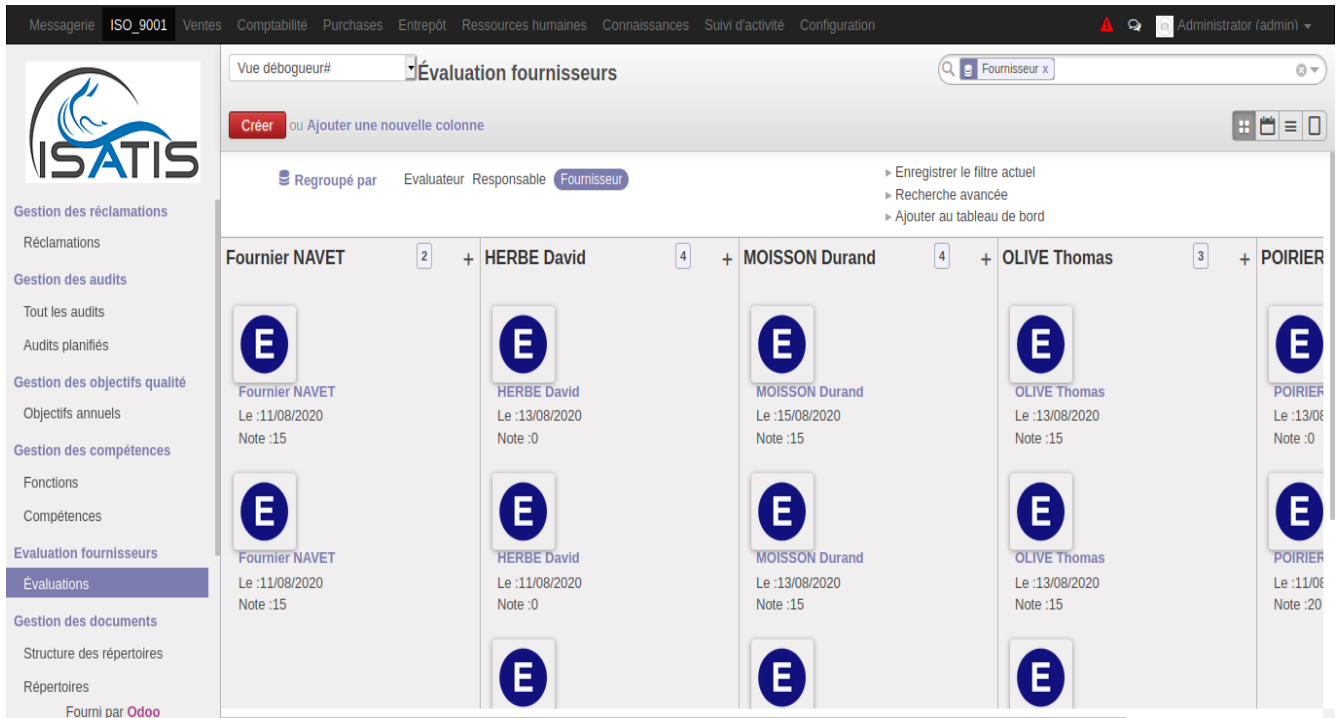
Messagerie ISO_9001 Ventes Comptabilité Purchases Entrepôt Ressources humaines Connaissances Suivi d'activité Configuration

Administrator (admin)

ISATIS

Gestion des réclamations
Réclamations
Gestion des audits
Tout les audits
Audits planifiés
Gestion des objectifs qualité
Objectifs annuels
Gestion des compétences
Fonctions
Compétences
Evaluation fournisseurs
Évaluations
Gestion des documents
Structure des répertoires
Répertoires
Fourni par Odoo

Vue débogueur#
Évaluation fournisseurs
Fournisseur x
Créer ou Ajouter une nouvelle colonne

Regroupé par Evaluateur Responsable Fournisseur
▸ Enregistrer le filtre actuel
▸ Recherche avancée
▸ Ajouter au tableau de bord

Fournier NAVET 2 +
E
Fournier NAVET
Le :11/08/2020
Note :15
E
Fournier NAVET
Le :11/08/2020
Note :15

HERBE David 4 +
E
HERBE David
Le :13/08/2020
Note :0
E
HERBE David
Le :11/08/2020
Note :0
E

MOISSON Durand 4 +
E
MOISSON Durand
Le :15/08/2020
Note :15
E
MOISSON Durand
Le :13/08/2020
Note :15
E

OLIVE Thomas 3 +
E
OLIVE Thomas
Le :13/08/2020
Note :15
E
OLIVE Thomas
Le :13/08/2020
Note :15
E

POIRIER
E
POIRIER
Le :13/08
Note :0
E
POIRIER
Le :11/08
Note :20